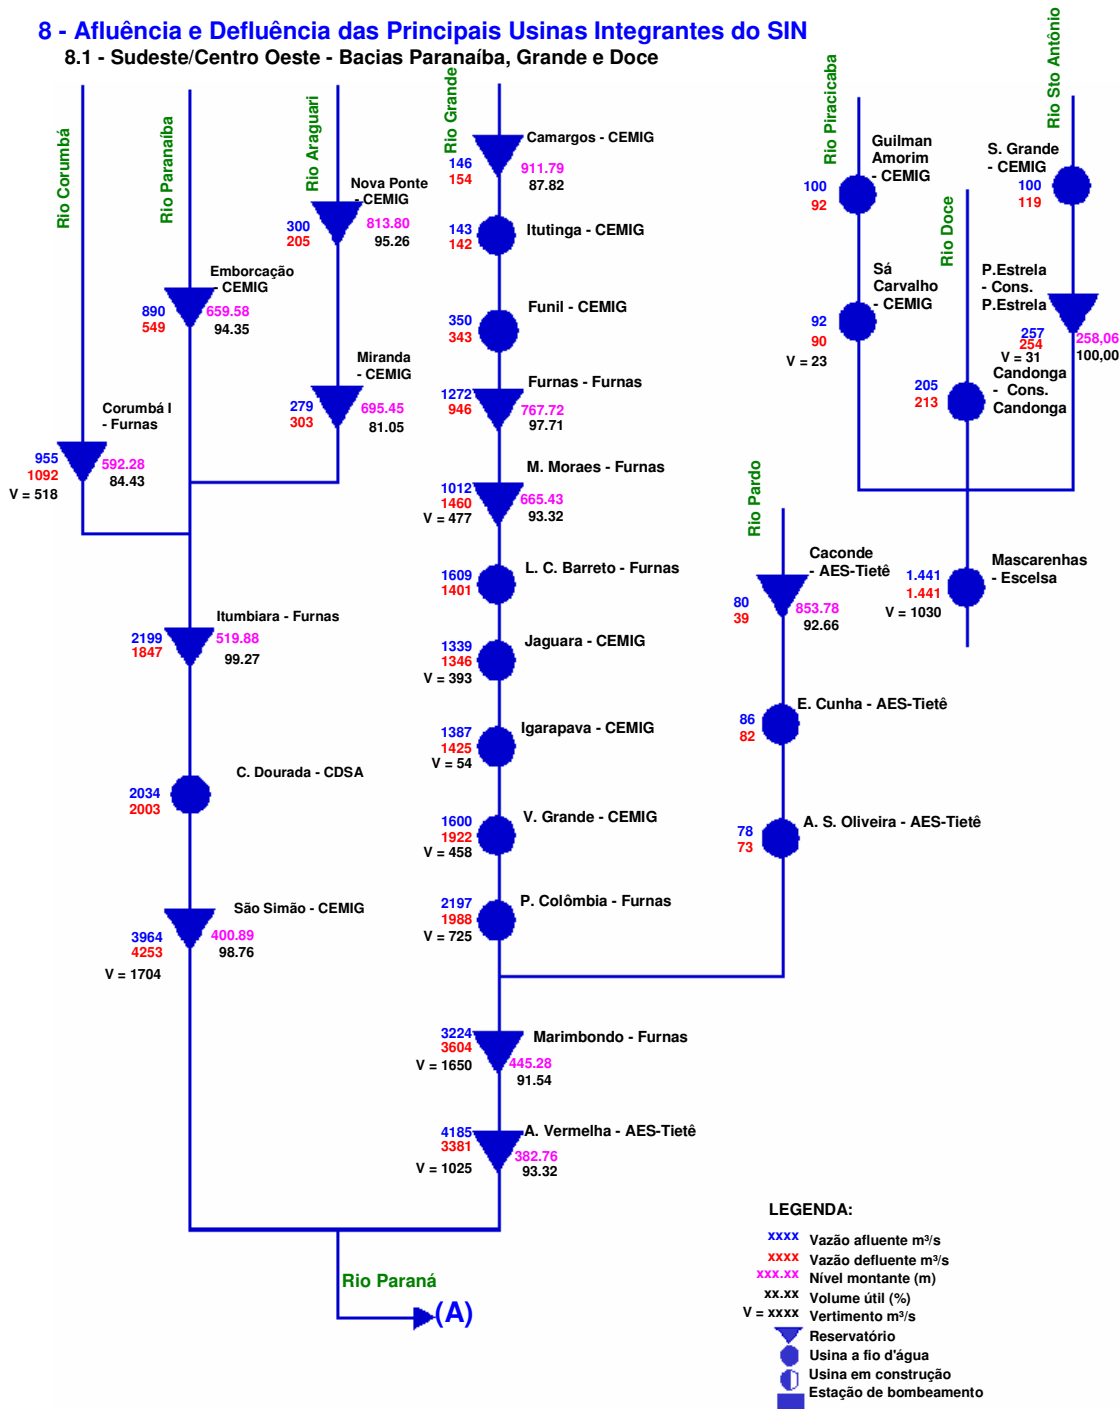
8 - Afluência e Defluência das Principais Usinas Integrantes do SIN
8.1 - Sudeste/Centro Oeste - Bacias Paranaíba, Grande e Doce

Rio Corumbá
Rio Paranaíba
Rio Araguari
Rio Grande
Rio Piracicaba
Rio Sto Antônio
Rio Doce
Rio Pardo

Camargos - CEMIG
146
154
911.79
87.82

Nova Ponte - CEMIG
300
205
813.80
95.26

Itutinga - CEMIG
143
142

Emborcação - CEMIG
890
549
659.58
94.35

Funil - CEMIG
350
343

Miranda - CEMIG
279
303
695.45
81.05

Furnas - Furnas
1272
946
767.72
97.71

Corumbá I - Furnas
955
1092
V = 518
592.28
84.43

M. Moraes - Furnas
1012
1460
V = 477
665.43
93.32

L. C. Barreto - Furnas
1609
1401

Itumbiara - Furnas
2199
1847
519.88
99.27

Jaguara - CEMIG
1339
1346
V = 393

Igarapava - CEMIG
1387
1425
V = 54

C. Dourada - CDSA
2034
2003

V. Grande - CEMIG
1600
1922
V = 458

São Simão - CEMIG
3964
4253
V = 1704
400.89
98.76

P. Colômbia - Furnas
2197
1988
V = 725

Marimbondo - Furnas
3224
3604
V = 1650
445.28
91.54

A. Vermelha - AES-Tietê
4185
3381
V = 1025
382.76
93.32

Rio Paraná
(A)

Guilman Amorim - CEMIG
100
92

S. Grande - CEMIG
100
119

Sá Carvalho - CEMIG
92
90
V = 23

P.Estrela - Cons. P.Estrela
257
254
V = 31
258,06
100,00

Candonga - Cons. Candonga
205
213

Caconde - AES-Tietê
80
39
853.78
92.66

Mascarenhas - Escelsa
1.441
1.441
V = 1030

E. Cunha - AES-Tietê
86
82

A. S. Oliveira - AES-Tietê
78
73

LEGENDA:
xxxx Vazão afluente m³/s
xxxx Vazão defluente m³/s
xxx.xx Nível montante (m)
xx.xx Volume útil (%)
V = xxxx Vertimento m³/s
Reservatório
Usina a fio d'água
Usina em construção
Estação de bombeamento